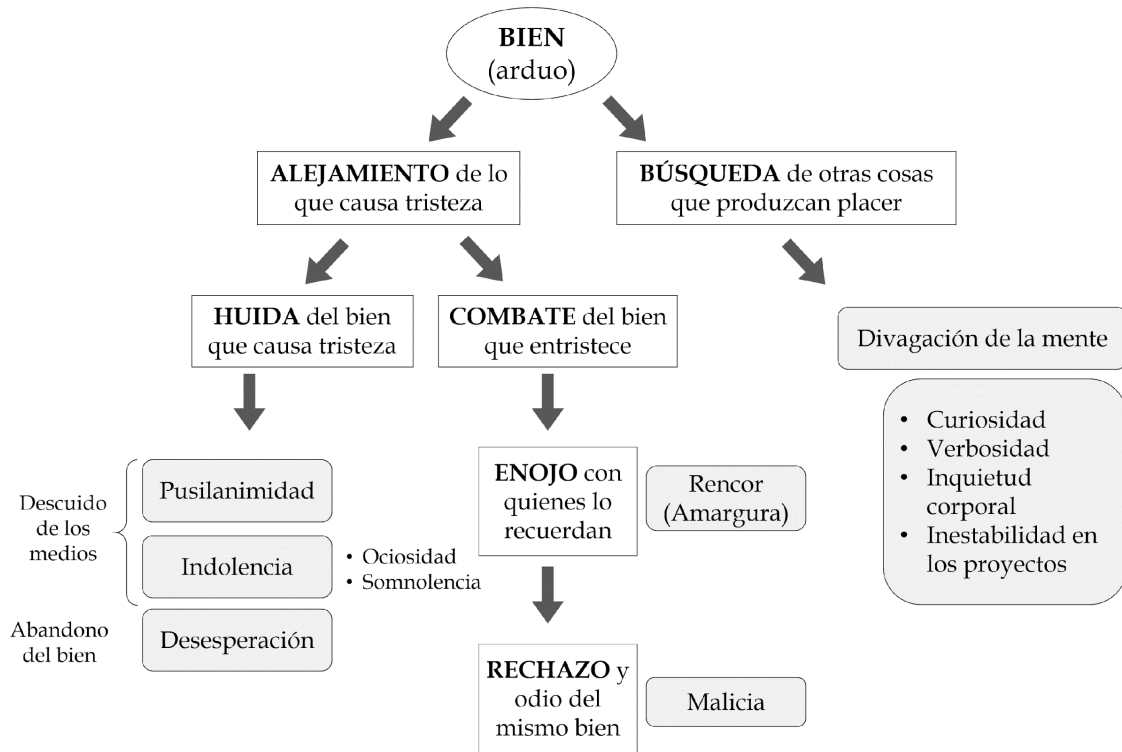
BIEN (arduo)

ALEJAMIENTO de lo que causa tristeza

BÚSQUEDA de otras cosas que produzcan placer

HUIDA del bien que causa tristeza

COMBATE del bien que entristece

Divagación de la mente

- Curiosidad
- Verbosidad
- Inquietud corporal
- Inestabilidad en los proyectos

Descuido de los medios

Pusilanimidad

Indolencia

- Ociosidad
- Somnolencia

Abandono del bien

Desesperación

ENOJO con quienes lo recuerdan

Rencor (Amargura)

RECHAZO y odio del mismo bien

Malicia